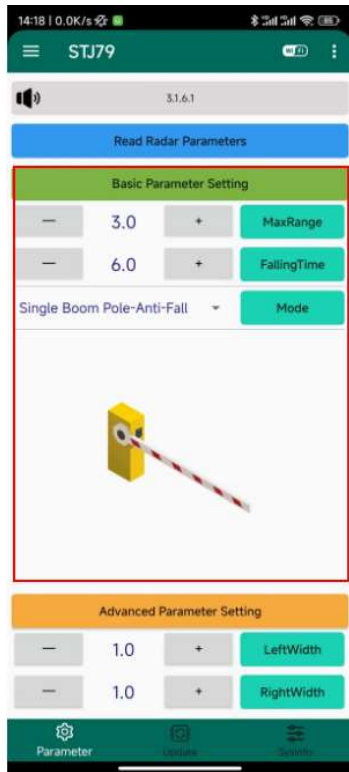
14:18 | 0.0K/s

STJ79

3.1.6.1

Read Radar Parameters

Basic Parameter Setting

— 3.0 + MaxRange

— 6.0 + FallingTime

Single Boom Pole-Anti-Fall Mode

Advanced Parameter Setting

— 1.0 + LeftWidth

— 1.0 + RightWidth

Parameter Update SysInfo